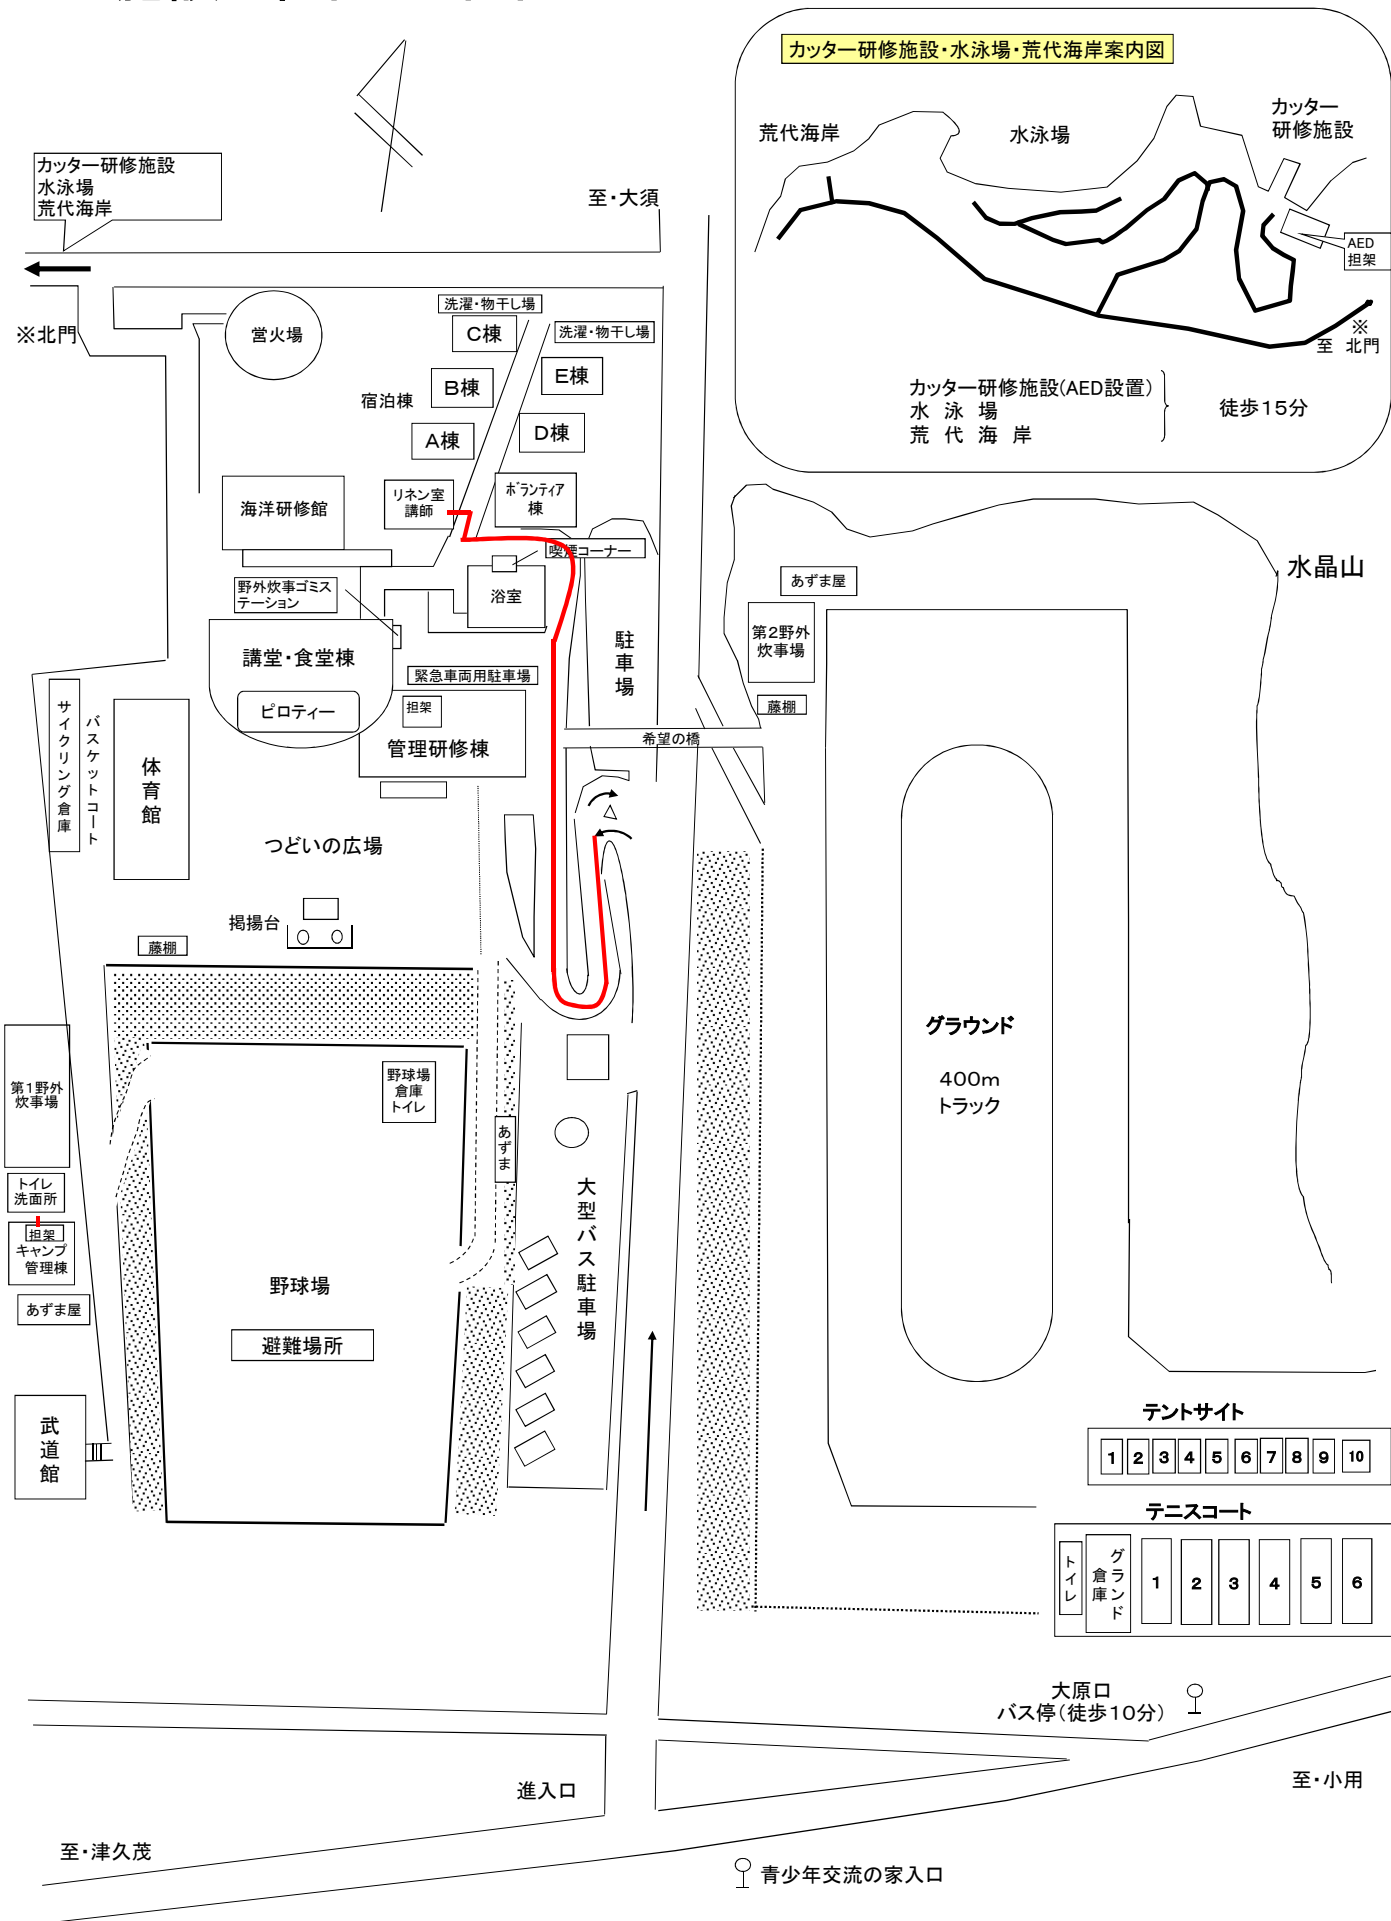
カッター研修施設・水泳場・荒代海岸案内図

荒代海岸
水泳場
カッター
研修施設
AED
担架
※
至 北門

カッター研修施設(AED設置)
水 泳 場
荒 代 海 岸
徒歩15分

カッター研修施設
水泳場
荒代海岸

至・大須

※北門

営火場
洗濯・物干し場
C棟
洗濯・物干し場
E棟
宿泊棟
B棟
A棟
D棟
海洋研修館
リネン室
講師
ボランティア
棟
喫煙コーナー
浴室
野外炊事ゴミステーション
講堂・食堂棟
ピロティー
緊急車両用駐車場
担架
管理研修棟
駐
車
場
希望の橋
あずま屋
第2野外
炊事場
藤棚
水晶山
サイクリング倉庫
バスケットコート
体
育
館
つどいの広場
掲揚台
藤棚
第1野外
炊事場
トイレ
洗面所
担架
キャンプ
管理棟
あずま屋
武
道
館
野球場
倉庫
トイレ
あずま
野球場
避難場所
大
型
バ
ス
駐
車
場
グラウンド
400m
トラック
テントサイト
| 1 | 2 | 3 | 4 | 5 | 6 | 7 | 8 | 9 | 10 |
|---|---|---|---|---|---|---|---|---|---|

テニスコート
トイレ
グランド倉庫
| 1 | 2 | 3 | 4 | 5 | 6 |
|---|---|---|---|---|---|

大原口
バス停(徒歩10分)
進入口
至・小用
至・津久茂
青少年交流の家入口